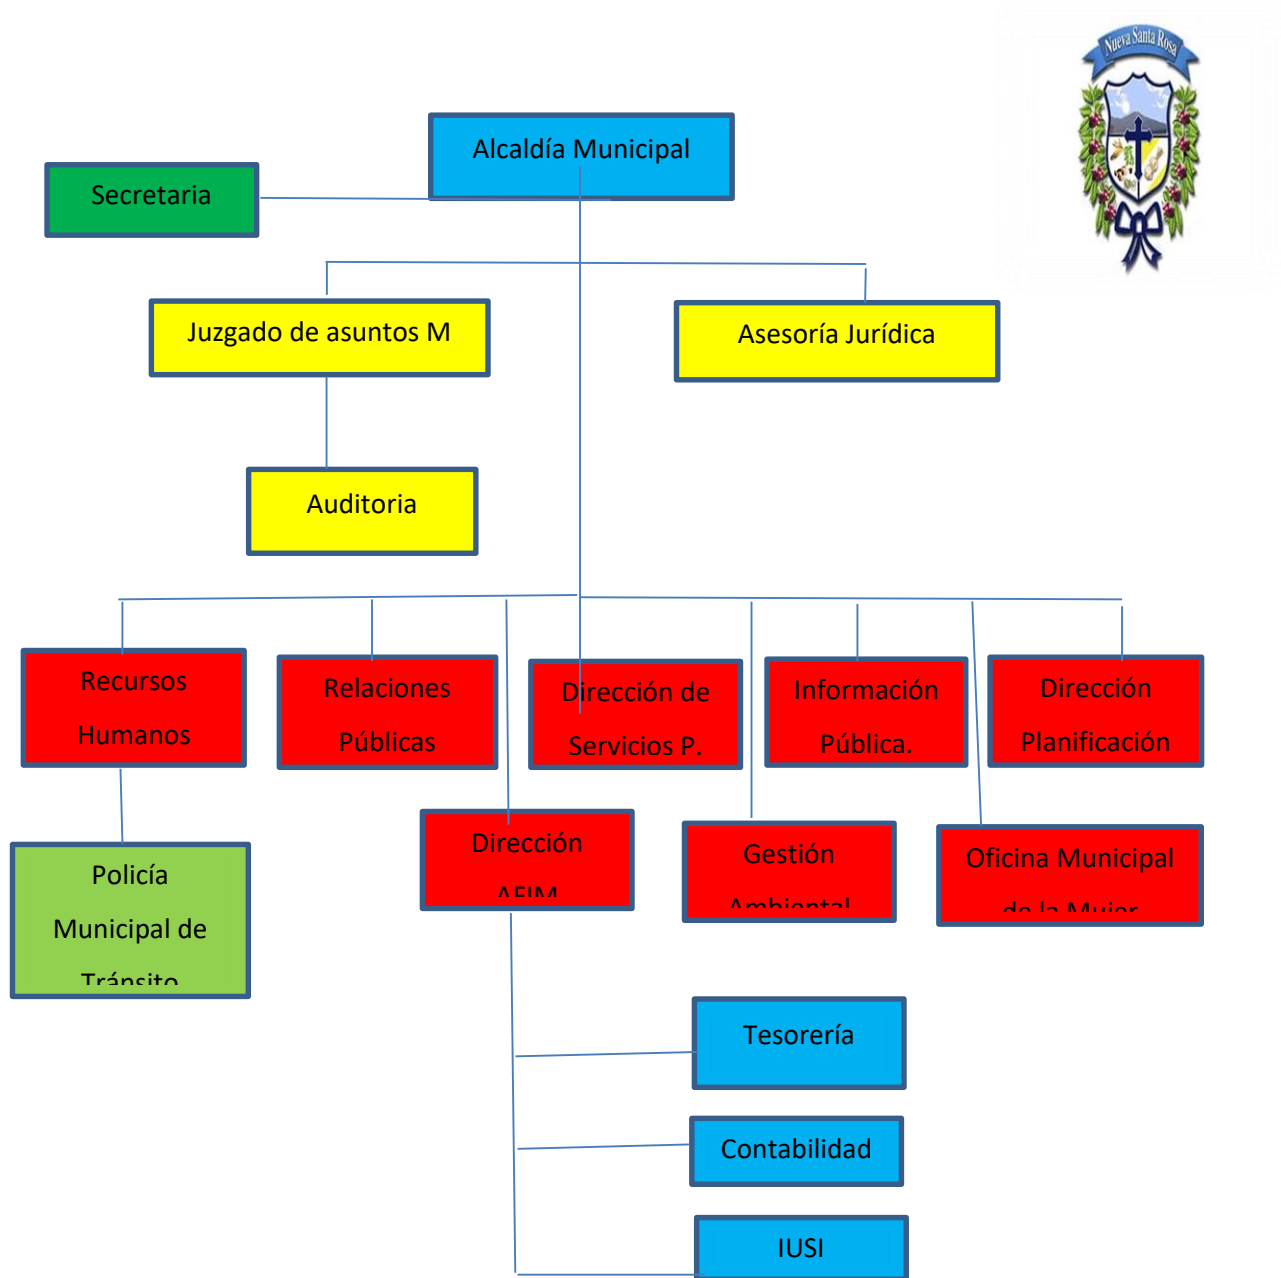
Nueva Santa Rosa

Alcaldía Municipal

Secretaria

Juzgado de asuntos M

Asesoría Jurídica

Auditoria

Recursos Humanos

Relaciones Públicas

Dirección de Servicios P.

Información Pública.

Dirección Planificación

Policía Municipal de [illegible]

Dirección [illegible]

Gestión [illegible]

Oficina Municipal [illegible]

Tesorería

Contabilidad

IUSI